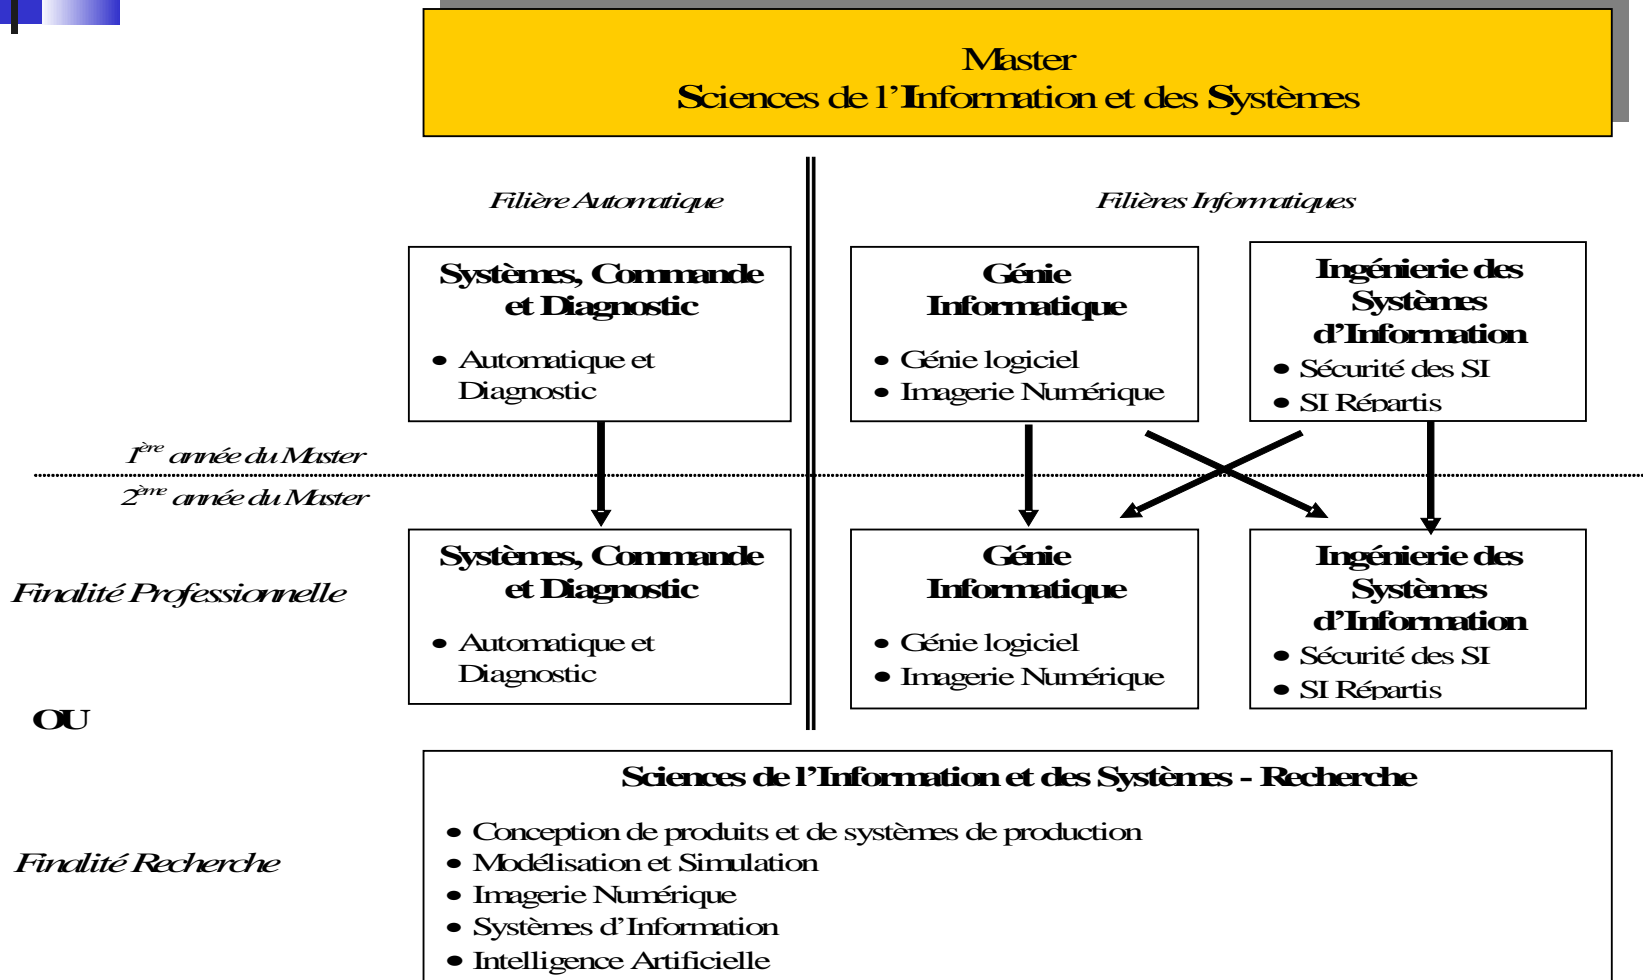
Master
Sciences de l'Information et des Systèmes

Filière Automatique

Filières Informatiques

Systèmes, Commande et Diagnostic
• Automatique et Diagnostic

Génie Informatique
• Génie logiciel
• Imagerie Numérique

Ingénierie des Systèmes d'Information
• Sécurité des SI
• SI Répartis

$1^{ère}$ année du Master

$2^{ème}$ année du Master

Finalité Professionnelle

Systèmes, Commande et Diagnostic
• Automatique et Diagnostic

Génie Informatique
• Génie logiciel
• Imagerie Numérique

Ingénierie des Systèmes d'Information
• Sécurité des SI
• SI Répartis

OU

Sciences de l'Information et des Systèmes - Recherche

Finalité Recherche

• Conception de produits et de systèmes de production
• Modélisation et Simulation
• Imagerie Numérique
• Systèmes d'Information
• Intelligence Artificielle